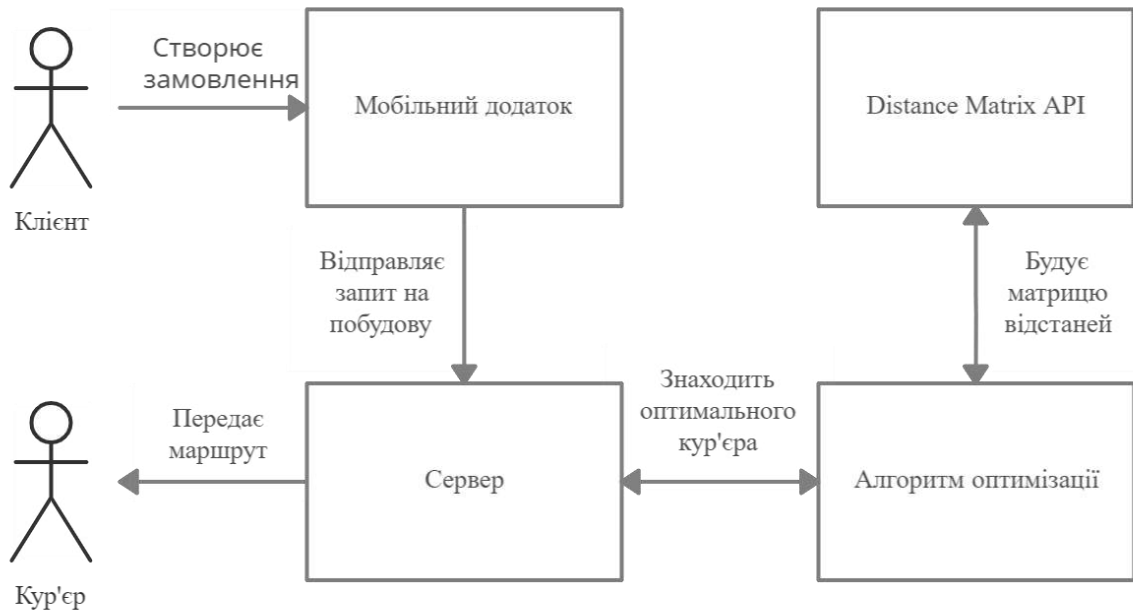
Створює замовлення

Мобільний додаток

Distance Matrix API

Клієнт

Відправляє запит на побудову

Будує матрицю відстаней

Передає маршрут

Знаходить оптимального кур'єра

Сервер

Алгоритм оптимізації

Кур'єр